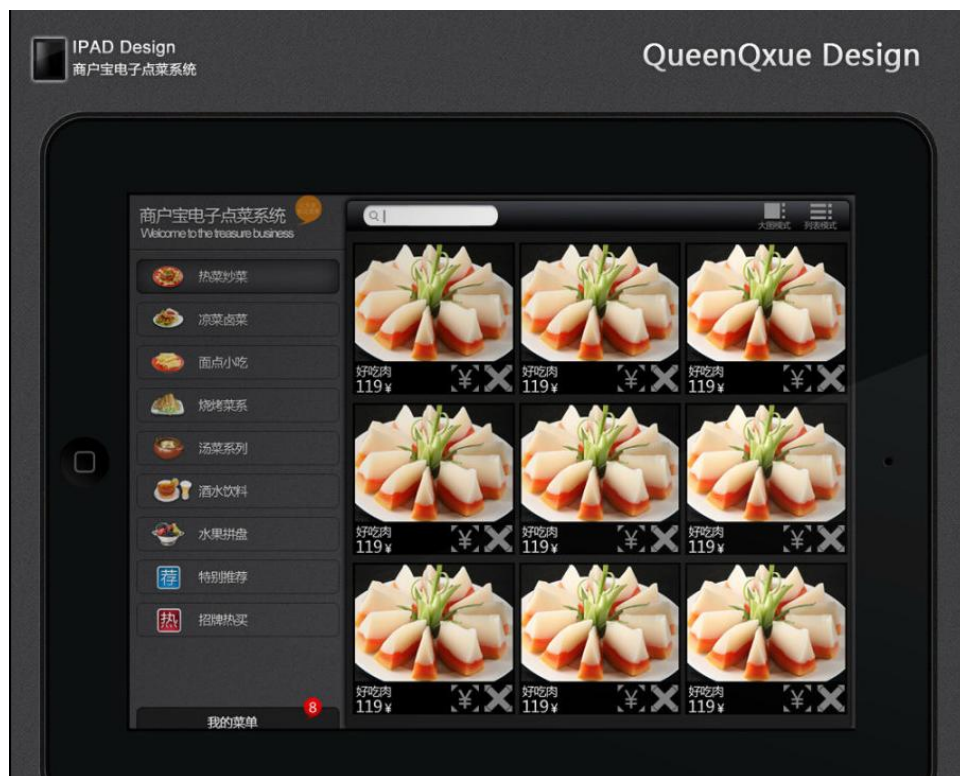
IPAD Design
商户宝电子点菜系统

QueenQxue Design

商户宝电子点菜系统
Welcome to the treasure business

大图模式 列表模式

热菜炒菜
凉菜卤菜
面点小吃
烧烤菜系
汤菜系列
酒水饮料
水果拼盘
荐 特别推荐
热 招牌热买

我的菜单 8

好吃肉
119¥
¥

好吃肉
119¥
¥

好吃肉
119¥
¥

好吃肉
119¥
¥

好吃肉
119¥
¥

好吃肉
119¥
¥

好吃肉
119¥
¥

好吃肉
119¥
¥

好吃肉
119¥
¥